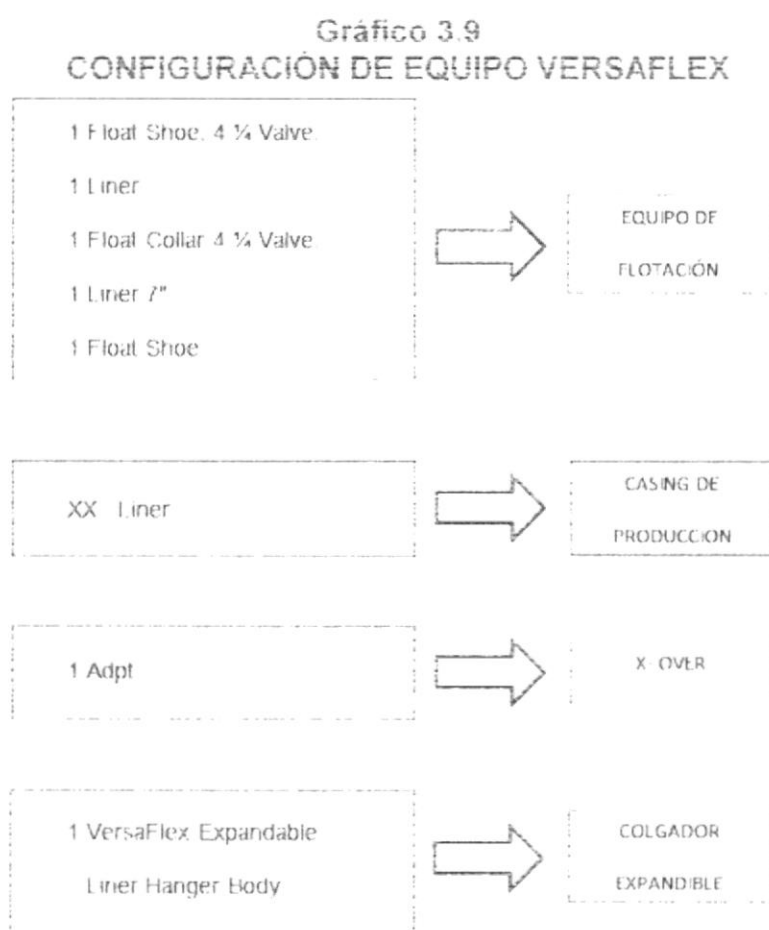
Gráfico 3.9
CONFIGURACIÓN DE EQUIPO VERSAFLEX

1 Float Shoe. 4 ¼ Valve

1 Liner

1 Float Collar 4 ¼ Valve

1 Liner 7"

1 Float Shoe

EQUIPO DE FLOTACIÓN

XX Liner

CASING DE PRODUCCION

1 Adpt

X-OVER

1 VersaFlex Expandable Liner Hanger Body

COLGADOR EXPANDIBLE